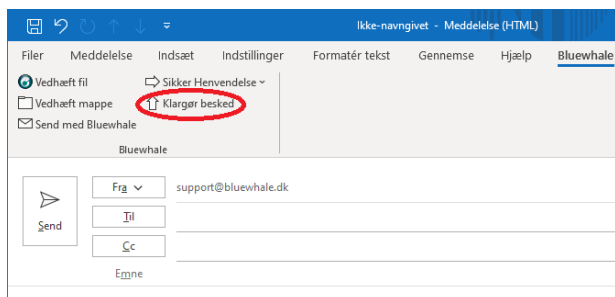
Ikke-navngivet - Meddelelse (HTML)

Filer Meddelelse Indsæt Indstillinger Formatér tekst Gennemse Hjælp Bluewhale

Vedhæft fil
Vedhæft mappe
Send med Bluewhale
Sikker Henvendelse
Klargør besked
Bluewhale

Send
Fra
support@bluewhale.dk
Til
Cc
Emne